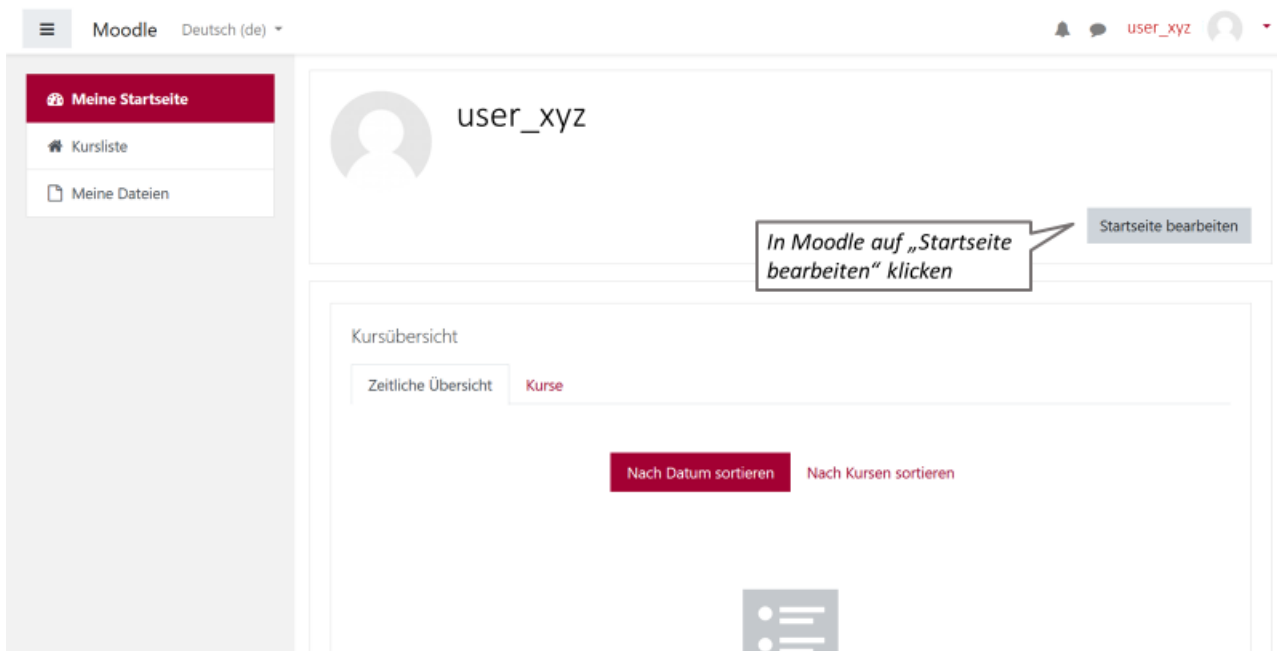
Moodle Deutsch (de)

user_xyz

Meine Startseite

Kursliste

Meine Dateien

user_xyz

In Moodle auf „Startseite bearbeiten“ klicken

Startseite bearbeiten

Kursübersicht

Zeitliche Übersicht

Kurse

Nach Datum sortieren

Nach Kursen sortieren